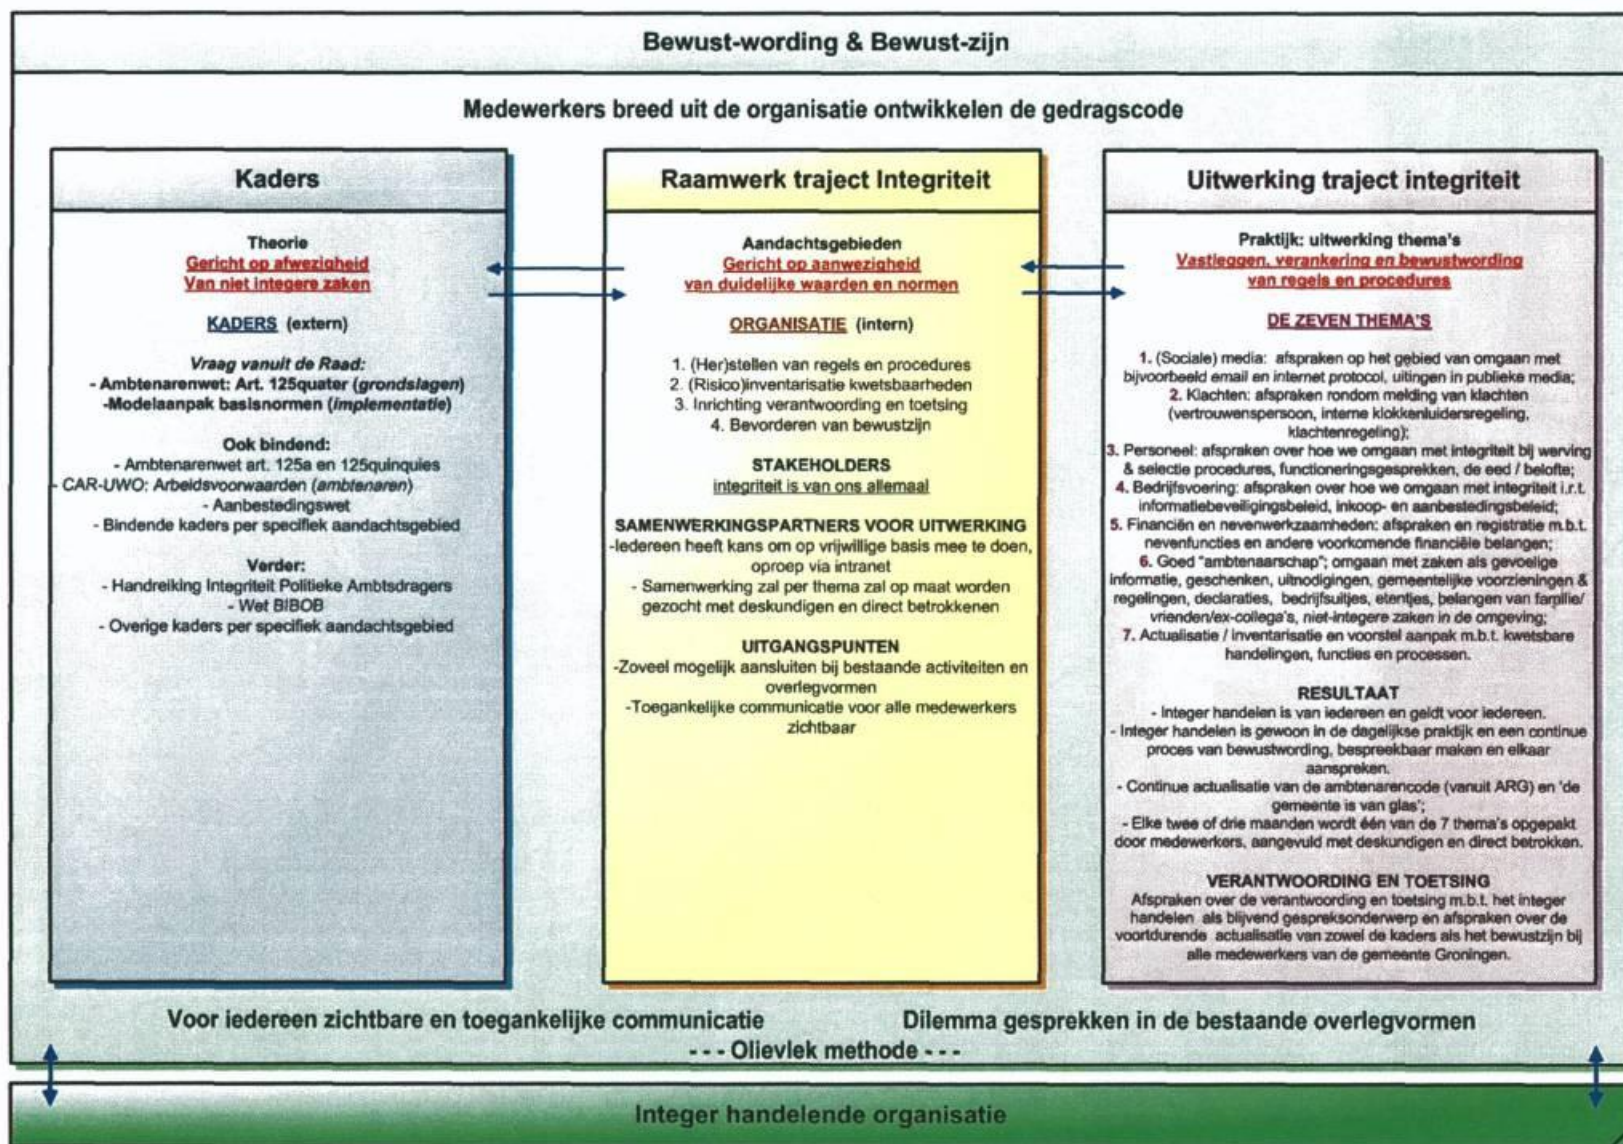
Bewust-wording & Bewust-zijn

Medewerkers breed uit de organisatie ontwikkelen de gedragscode

Kaders

Theorie
Gericht op afwezigheid
Van niet integere zaken

KADERS (extern)

Vraag vanuit de Raad:
- Ambtenarenwet: Art. 125quater (grondslagen)
-Modelaanpak basisnormen (implementatie)

Ook bindend:
- Ambtenarenwet art. 125a en 125quinquies
- CAR-UWO: Arbeidsvoorwaarden (ambtenaren)
- Aanbestedingswet
- Bindende kaders per specifiek aandachtsgebied

Verder:
- Handreiking Integriteit Politieke Ambtsdragers
- Wet BIBOB
- Overige kaders per specifiek aandachtsgebied

Raamwerk traject Integriteit

Aandachtsgebieden
Gericht op aanwezigheid
van duidelijke waarden en normen

ORGANISATIE (intern)

1. (Her)stellen van regels en procedures
2. (Risico)inventarisatie kwetsbaarheden
3. Inrichting verantwoording en toetsing
4. Bevorderen van bewustzijn

STAKEHOLDERS
integriteit is van ons allemaal

SAMENWERKINGSPARTNERS VOOR UITWERKING
-Iedereen heeft kans om op vrijwillige basis mee te doen, oproep via intranet
- Samenwerking zal per thema zal op maat worden gezocht met deskundigen en direct betrokkenen

UITGANGSPUNTEN
-Zoveel mogelijk aansluiten bij bestaande activiteiten en overlegvormen
-Toegankelijke communicatie voor alle medewerkers zichtbaar

Uitwerking traject integriteit

Praktijk: uitwerking thema's
Vastleggen, verankering en bewustwording
van regels en procedures

DE ZEVEN THEMA'S

1. (Sociale) media: afspraken op het gebied van omgaan met bijvoorbeeld email en internet protocol, uitingen in publieke media;
2. Klachten: afspraken rondom melding van klachten (vertrouwenspersoon, interne klokkenluidersregeling, klachtenregeling);
3. Personeel: afspraken over hoe we omgaan met integriteit bij werving & selectie procedures, functioneringsgesprekken, de eed / belofte;
4. Bedrijfsvoering: afspraken over hoe we omgaan met integriteit i.r.t. informatiebeveiligingsbeleid, inkoop- en aanbestedingsbeleid;
5. Financiën en nevenwerkzaamheden: afspraken en registratie m.b.t. nevenfuncties en andere voorkomende financiële belangen;
6. Goed "ambtenaarschap"; omgaan met zaken als gevoelige informatie, geschenken, uitnodigingen, gemeentelijke voorzieningen & regelingen, declaraties, bedrijfsuitjes, etentjes, belangen van familie/ vrienden/ex-college's, niet-integere zaken in de omgeving;
7. Actualisatie / inventarisatie en voorstel aanpak m.b.t. kwetsbare handelingen, functies en processen.

RESULTAAT
- Integer handelen is van iedereen en geldt voor iedereen.
- Integer handelen is gewoon in de dagelijkse praktijk en een continue proces van bewustwording, bespreekbaar maken en elkaar aanspreken.
- Continue actualisatie van de ambtenarencode (vanuit ARG) en 'de gemeente is van glas';
- Elke twee of drie maanden wordt één van de 7 thema's opgepakt door medewerkers, aangevuld met deskundigen en direct betrokken.

VERANTWOORDING EN TOETSING
Afspraken over de verantwoording en toetsing m.b.t. het integer handelen als blijvend gespreksonderwerp en afspraken over de voortdurende actualisatie van zowel de kaders als het bewustzijn bij alle medewerkers van de gemeente Groningen.

Voor iedereen zichtbare en toegankelijke communicatie
Dilemma gesprekken in de bestaande overlegvormen
--- Olievlek methode ---

Integer handelende organisatie